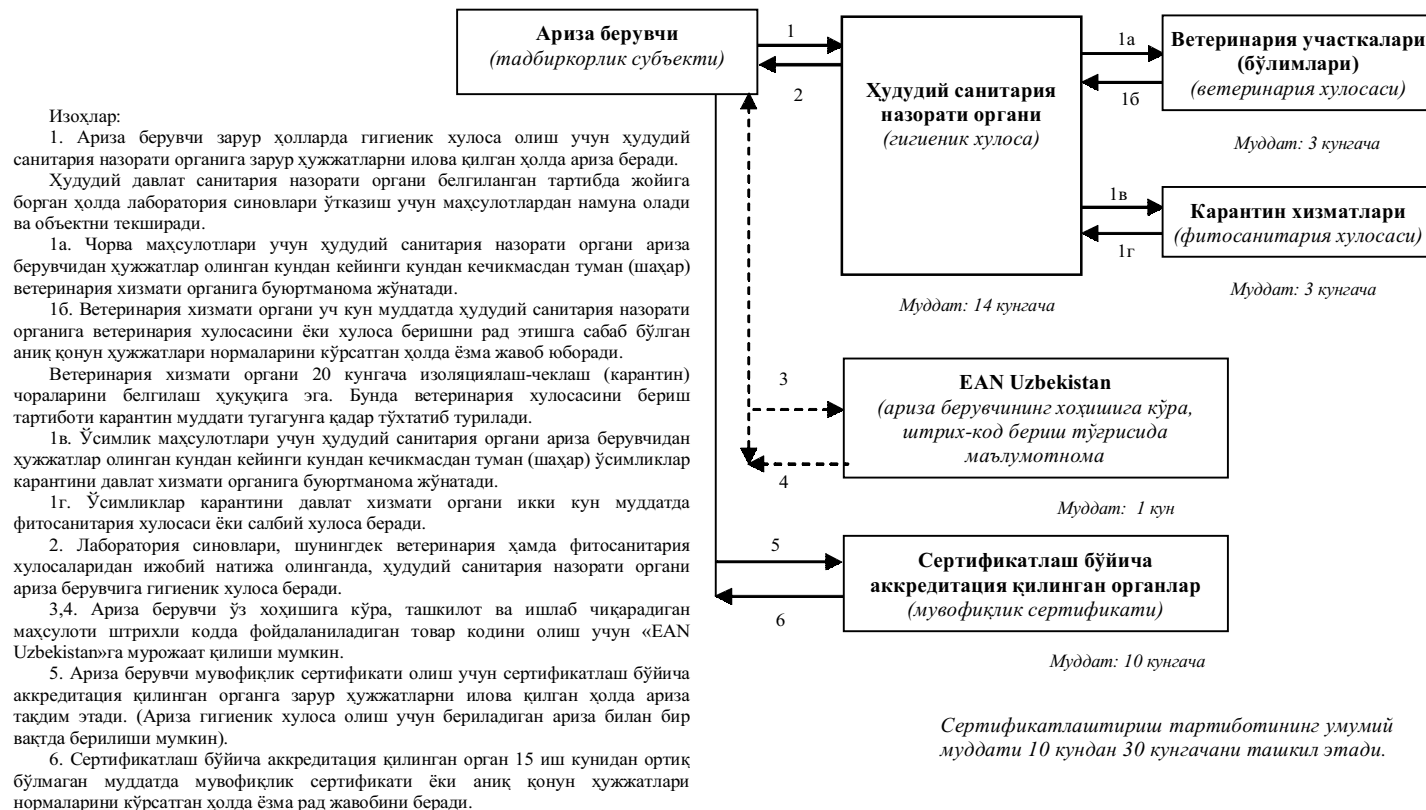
**Ариза берувчи**
*(тадбиркорлик субъекти)*

1

2

**Ҳудудий санитария назорати органи**
*(гигиеник хулоса)*

*Муддат: 14 кунгача*

1а

1б

**Ветеринария участкалари (бўлимлари)**
*(ветеринария хулосаси)*

*Муддат: 3 кунгача*

1в

1г

**Карантин хизматлари**
*(фитосанитария хулосаси)*

*Муддат: 3 кунгача*

3

4

**EAN Uzbekistan**
*(ариза берувчининг хоҳишига кўра, штрих-код бериш тўғрисида маълумотнома*

*Муддат: 1 кун*

5

6

**Сертификатлаш бўйича аккредитация қилинган органлар**
*(мувофиқлик сертификати)*

*Муддат: 10 кунгача*

*Сертификатлаштириш тартиботининг умумий муддати 10 кундан 30 кунгачани ташкил этади.*

Изоҳлар:

1. Ариза берувчи зарур ҳолларда гигиеник хулоса олиш учун ҳудудий санитария назорати органига зарур ҳужжатларни илова қилган ҳолда ариза беради.

Ҳудудий давлат санитария назорати органи белгиланган тартибда жойига борган ҳолда лаборатория синовлари ўтказиш учун маҳсулотлардан намуна олади ва объектни текширади.

1а. Чорва маҳсулотлари учун ҳудудий санитария назорати органи ариза берувчидан ҳужжатлар олинган кундан кейинги кундан кечикмасдан туман (шаҳар) ветеринария хизмати органига буюртманома жўнатади.

1б. Ветеринария хизмати органи уч кун муддатда ҳудудий санитария назорати органига ветеринария хулосасини ёки хулоса беришни рад этишга сабаб бўлган аниқ қонун ҳужжатлари нормаларини кўрсатган ҳолда ёзма жавоб юборади.

Ветеринария хизмати органи 20 кунгача изоляциялаш-чеклаш (карантин) чораларини белгилаш ҳуқуқига эга. Бунда ветеринария хулосасини бериш тартиботи карантин муддати тугагунга қадар тўхтатиб турилади.

1в. Ўсимлик маҳсулотлари учун ҳудудий санитария органи ариза берувчидан ҳужжатлар олинган кундан кейинги кундан кечикмасдан туман (шаҳар) ўсимликлар карантини давлат хизмати органига буюртманома жўнатади.

1г. Ўсимликлар карантини давлат хизмати органи икки кун муддатда фитосанитария хулосаси ёки салбий хулоса беради.

2. Лаборатория синовлари, шунингдек ветеринария ҳамда фитосанитария хулосаларидан ижобий натижа олинганда, ҳудудий санитария назорати органи ариза берувчига гигиеник хулоса беради.

3,4. Ариза берувчи ўз хоҳишига кўра, ташкилот ва ишлаб чиқарадиган маҳсулоти штрихли кодда фойдаланиладиган товар кодини олиш учун «EAN Uzbekistan»га мурожаат қилиши мумкин.

5. Ариза берувчи мувофиқлик сертификати олиш учун сертификатлаш бўйича аккредитация қилинган органга зарур ҳужжатларни илова қилган ҳолда ариза тақдим этади. (Ариза гигиеник хулоса олиш учун бериладиган ариза билан бир вақтда берилиши мумкин).

6. Сертификатлаш бўйича аккредитация қилинган орган 15 иш кунидан ортиқ бўлмаган муддатда мувофиқлик сертификати ёки аниқ қонун ҳужжатлари нормаларини кўрсатган ҳолда ёзма рад жавобини беради.